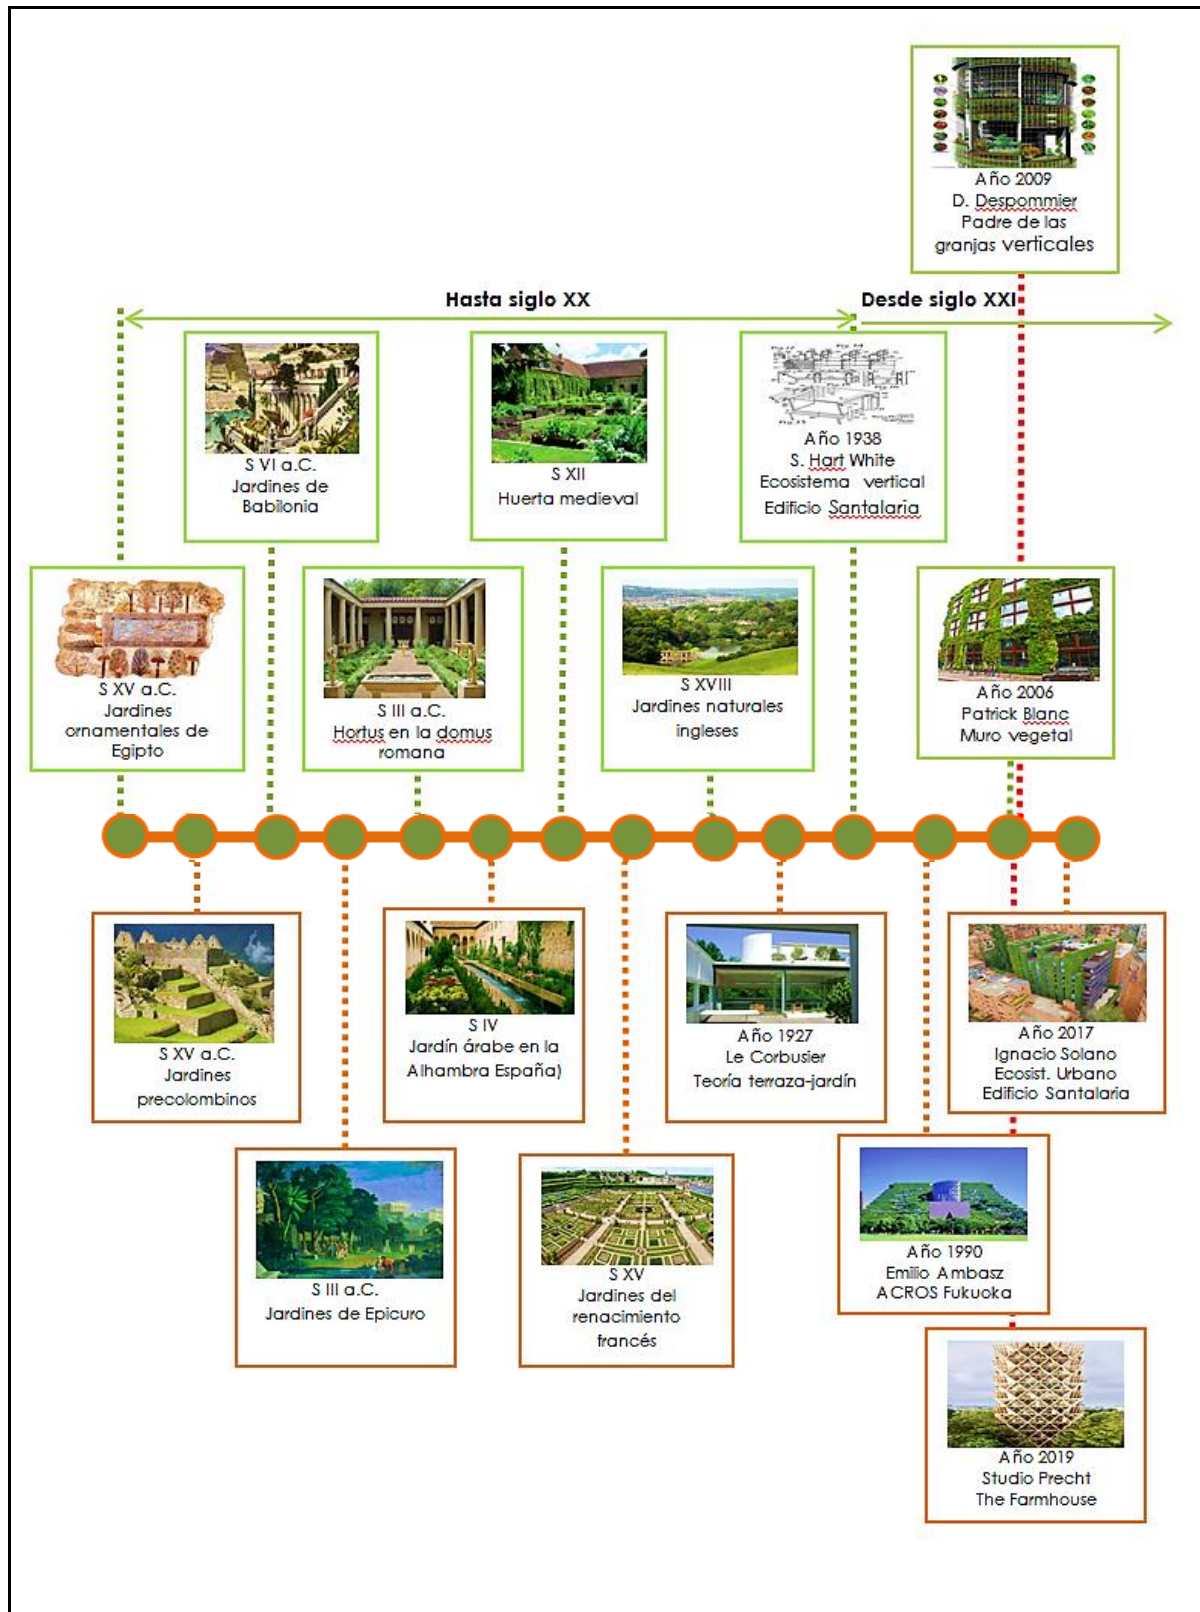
Año 2009
D. Despommier
Padre de las
granjas verticales

Hasta siglo XX

Desde siglo XXI

S VI a.C.
Jardines de
Babilonia

S XII
Huerta medieval

Año 1938
S. Hart White
Ecosistema vertical
Edificio Santalaria

S XV a.C.
Jardines
ornamentales de
Egipto

S III a.C.
Hortus en la domus
romana

S XVIII
Jardines naturales
ingleses

Año 2006
Patrick Blanc
Muro vegetal

S XV a.C.
Jardines
precolombinos

S IV
Jardín árabe en la
Alhambra España)

Año 1927
Le Corbusier
Teoría terraza-jardín

Año 2017
Ignacio Solano
Ecosist. Urbano
Edificio Santalaria

S III a.C.
Jardines de Epicuro

S XV
Jardines del
renacimiento
francés

Año 1990
Emilio Ambasz
ACROS Fukuoka

Año 2019
Studio Precht
The Farmhouse